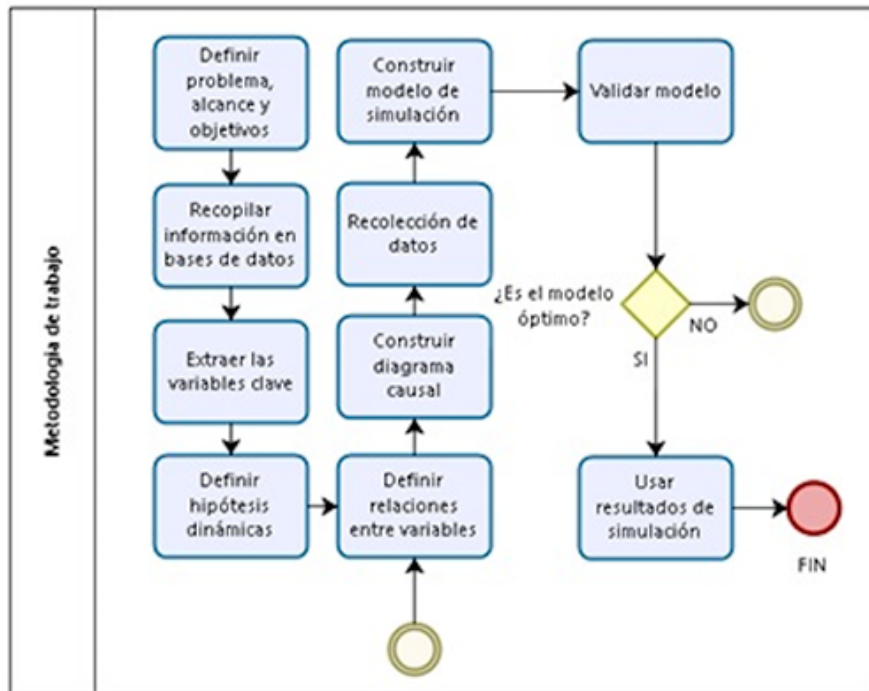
Metodología de trabajo

Definir problema, alcance y objetivos

Recopilar información en bases de datos

Extraer las variables clave

Definir hipótesis dinámicas

Definir relaciones entre variables

Construir diagrama causal

Recolección de datos

Construir modelo de simulación

Validar modelo

¿Es el modelo óptimo?

NO

SI

Usar resultados de simulación

FIN